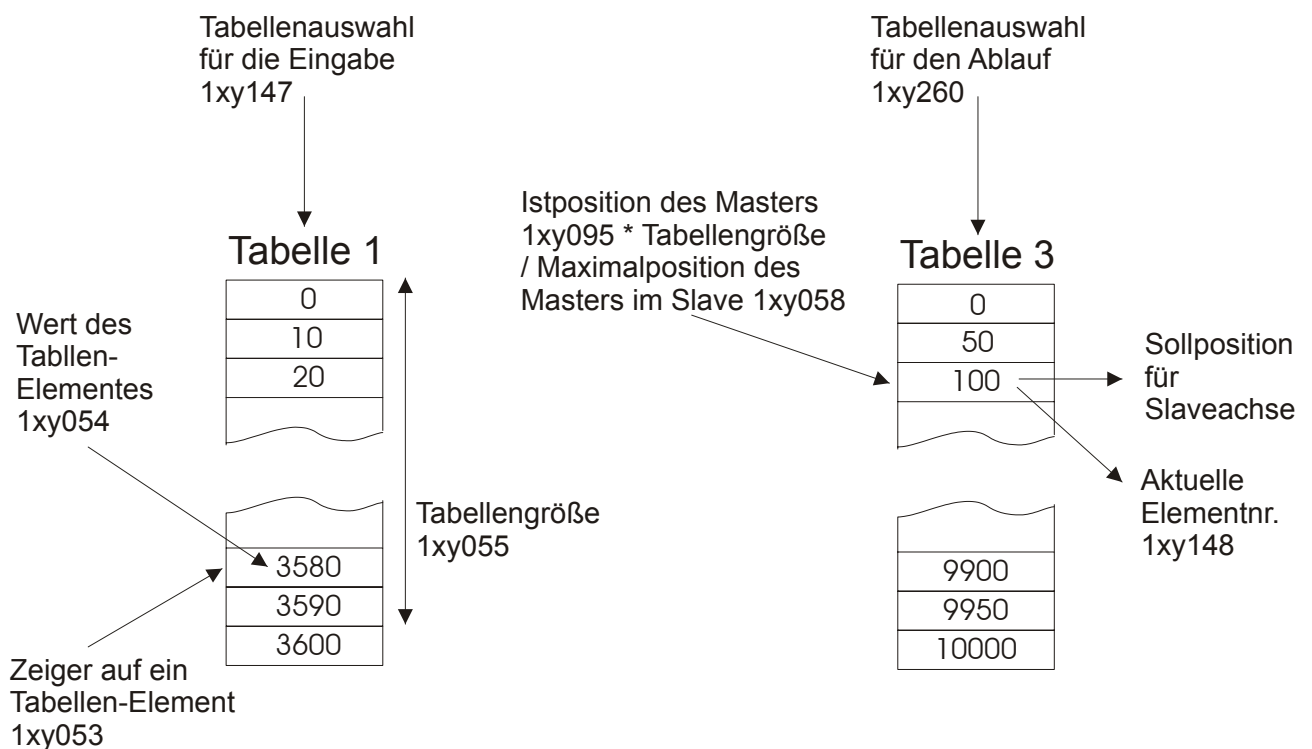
Tabellenauswahl für die Eingabe 1xy147

Tabellenauswahl für den Ablauf 1xy260

Istposition des Masters 1xy095 * Tabellengröße / Maximalposition des Masters im Slave 1xy058

Tabelle 1

| 0 |
|---|
| 10 |
| 20 |

| 3580 |
|---|
| 3590 |
| 3600 |

Wert des Tabllen-Elementes 1xy054

Tabellengröße 1xy055

Zeiger auf ein Tabellen-Element 1xy053

Tabelle 3

| 0 |
|---|
| 50 |
| 100 |

| 9900 |
|---|
| 9950 |
| 10000 |

Sollposition für Slaveachse

Aktuelle Elementnr. 1xy148